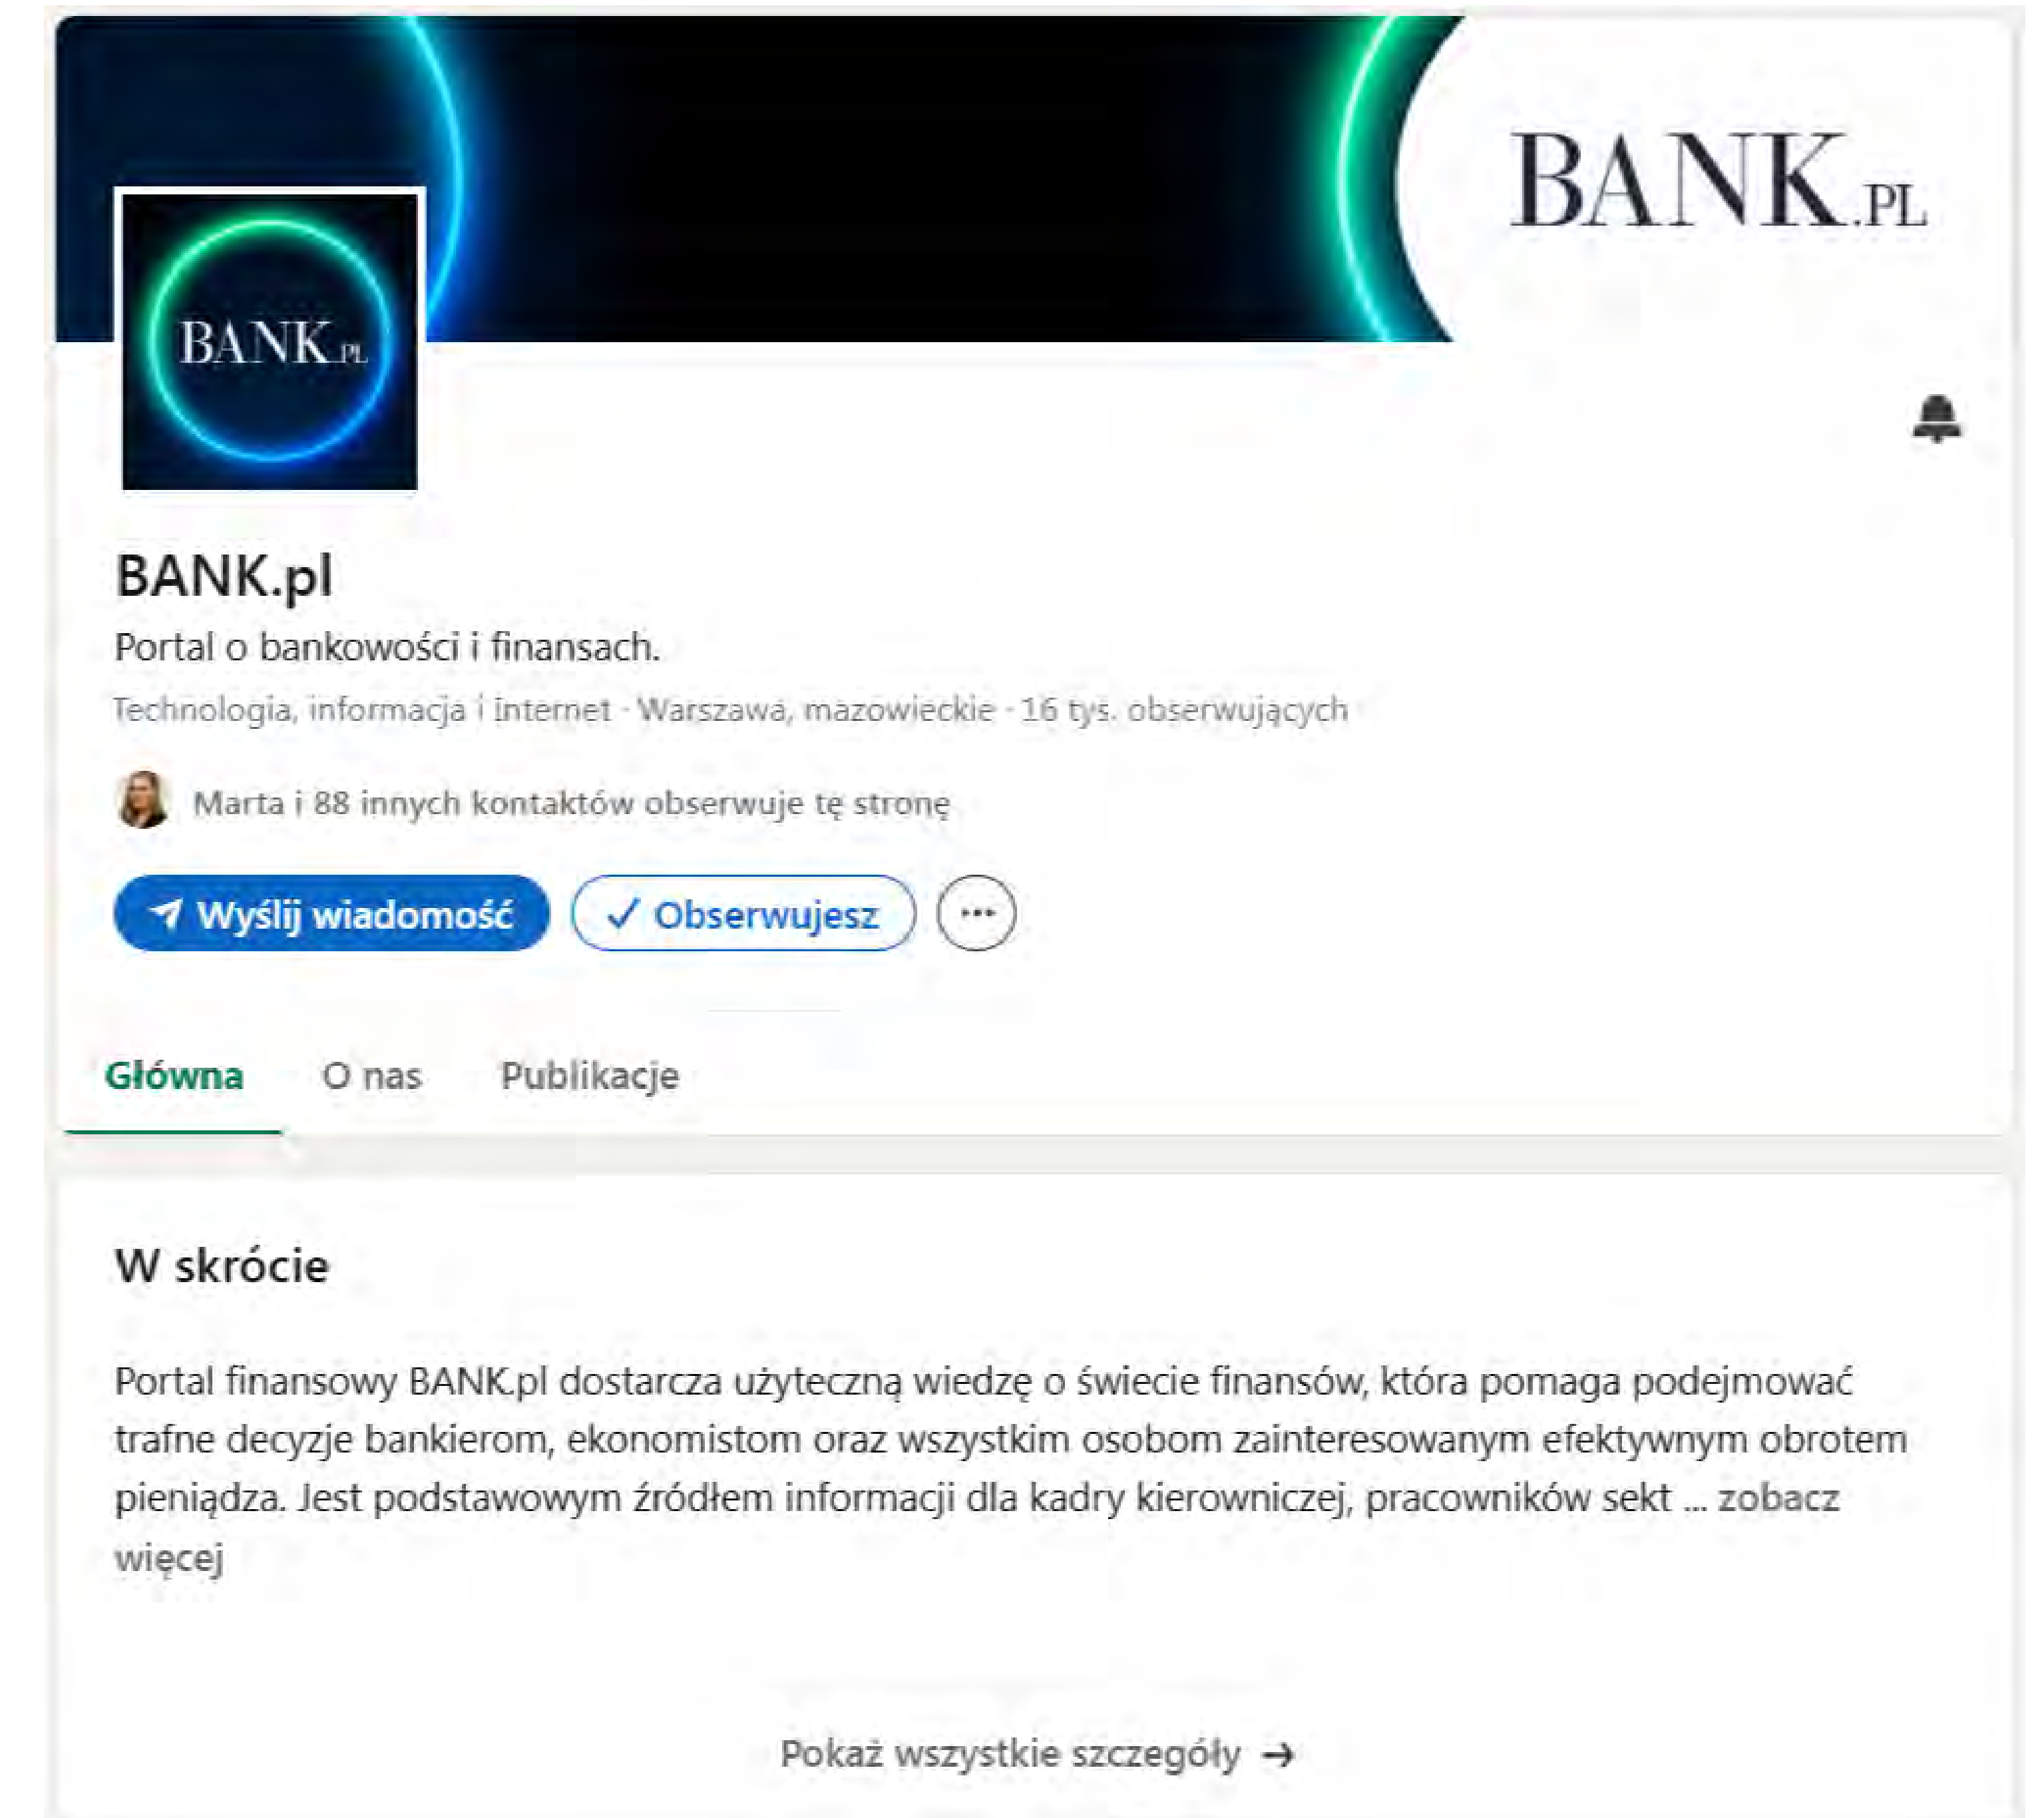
BANK.PL

BANK.PL

BANK.pl

Portal o bankowości i finansach.

Technologia, informacja i internet · Warszawa, mazowieckie · 16 tys. obserwujących

Marta i 88 innych kontaktów obserwuje tę stronę

Wyślij wiadomość

✓ Obserwujesz

···

Główna

O nas

Publikacje

W skrócie

Portal finansowy BANK.pl dostarcza użyteczną wiedzę o świecie finansów, która pomaga podejmować trafne decyzje bankierom, ekonomistom oraz wszystkim osobom zainteresowanym efektywnym obrotem pieniądza. Jest podstawowym źródłem informacji dla kadry kierowniczej, pracowników sekt ... zobacz więcej

Pokaż wszystkie szczegóły →